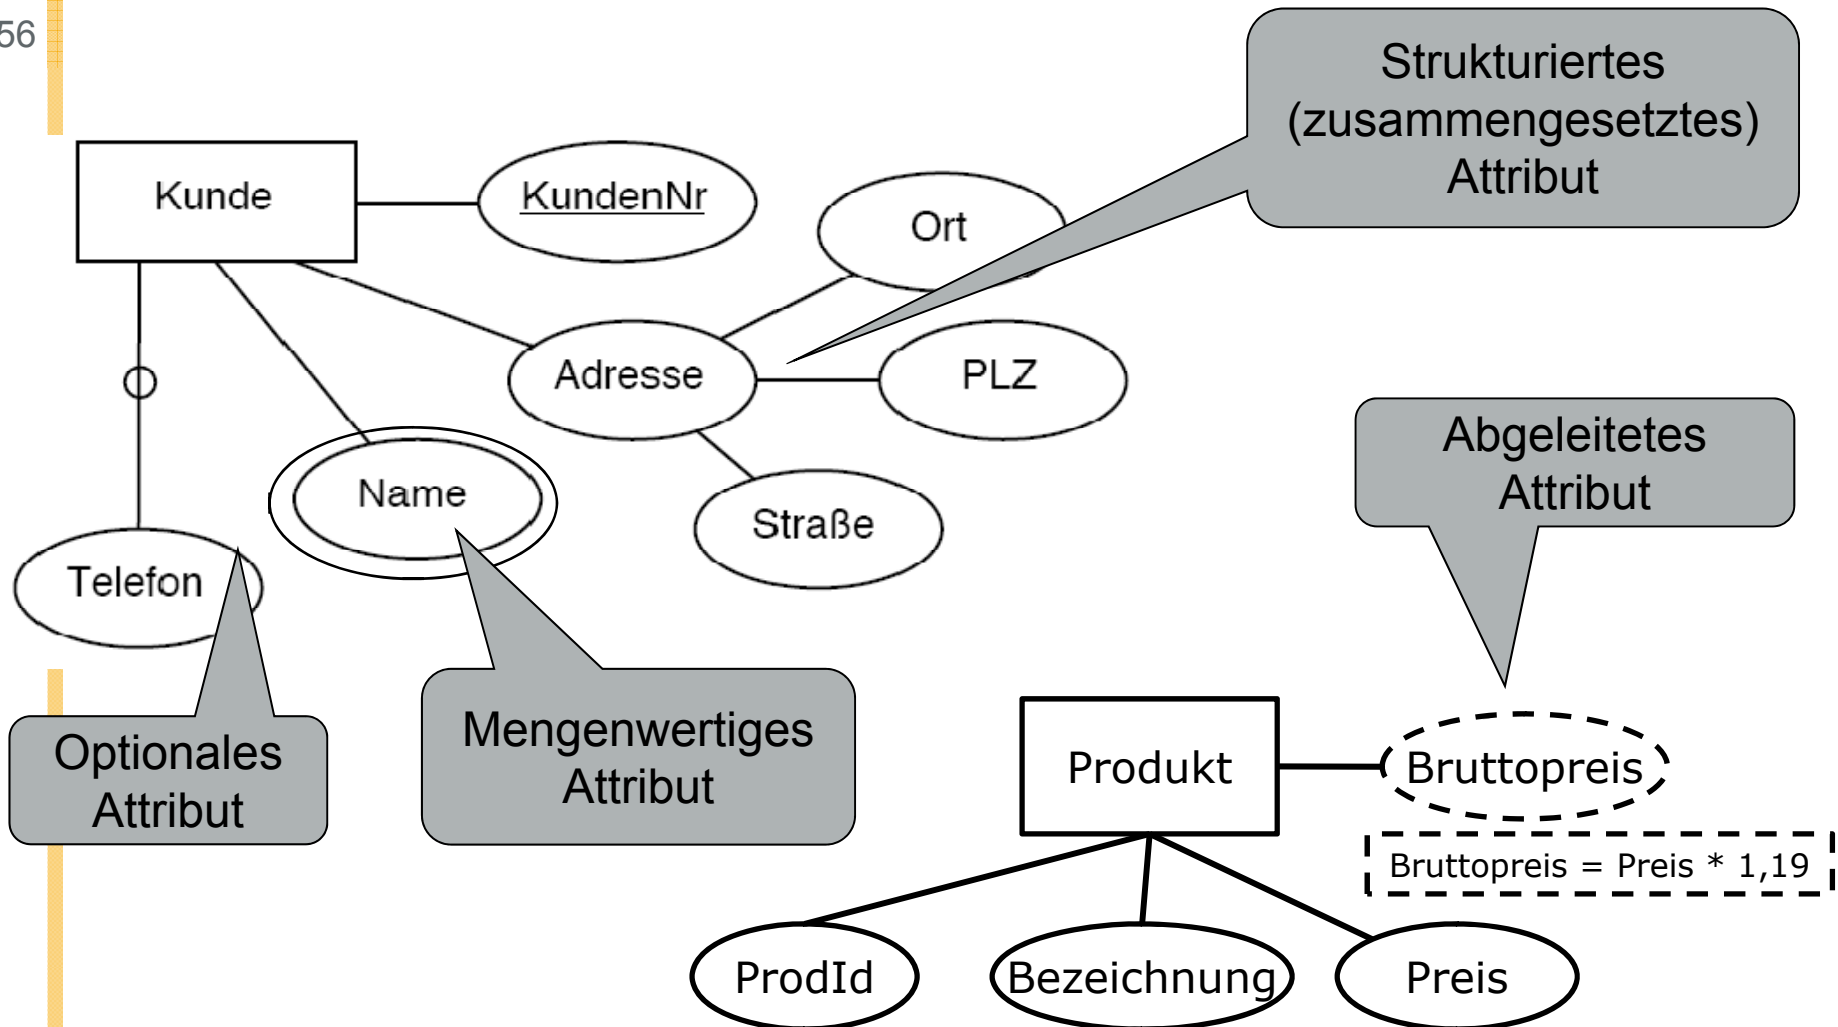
56

Strukturiertes (zusammengesetztes) Attribut

Kunde

KundenNr

Ort

Adresse

PLZ

Name

Straße

Telefon

Abgeleitetes Attribut

Optionales Attribut

Mengenwertiges Attribut

Produkt

Bruttopreis

Bruttopreis = Preis * 1,19

ProdId

Bezeichnung

Preis